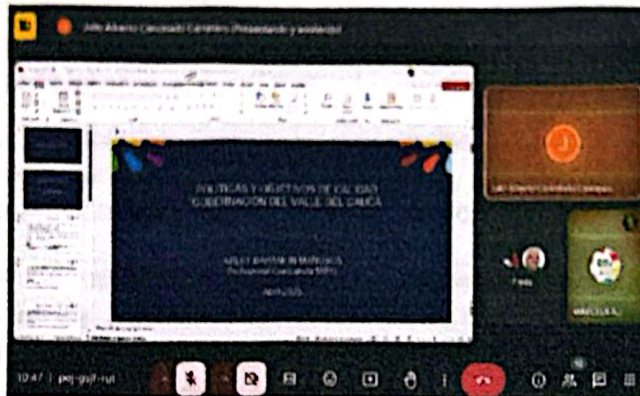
Julio Alberto Coronado Caraballo (Presentando y asistiendo)

POLITICAS Y OBJETIVOS DE CALIDAD
GOBERNACION DEL VALLE DEL CAUCA

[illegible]
Profesional Contratista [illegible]

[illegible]

Julio Alberto Coronado Caraballo

Paola

MARCELA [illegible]

10:47 | pej-gsjf-rut